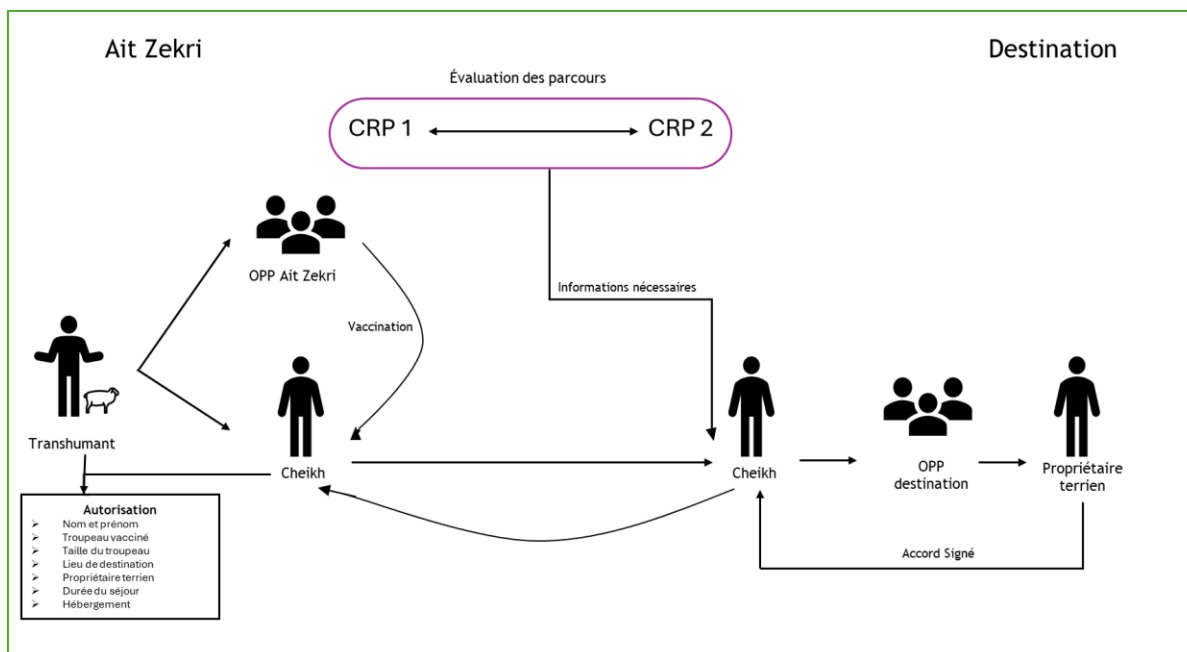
Ait Zekri

Destination

Évaluation des parcours

CRP 1

CRP 2

OPP Ait Zekri

Informations nécessaires

Vaccination

Transhumant

Cheikh

Cheikh

OPP destination

Propriétaire terrien

Autorisation
- Nom et prénom
- Troupeau vacciné
- Taille du troupeau
- Lieu de destination
- Propriétaire terrien
- Durée du séjour
- Hébergement

Accord Signé